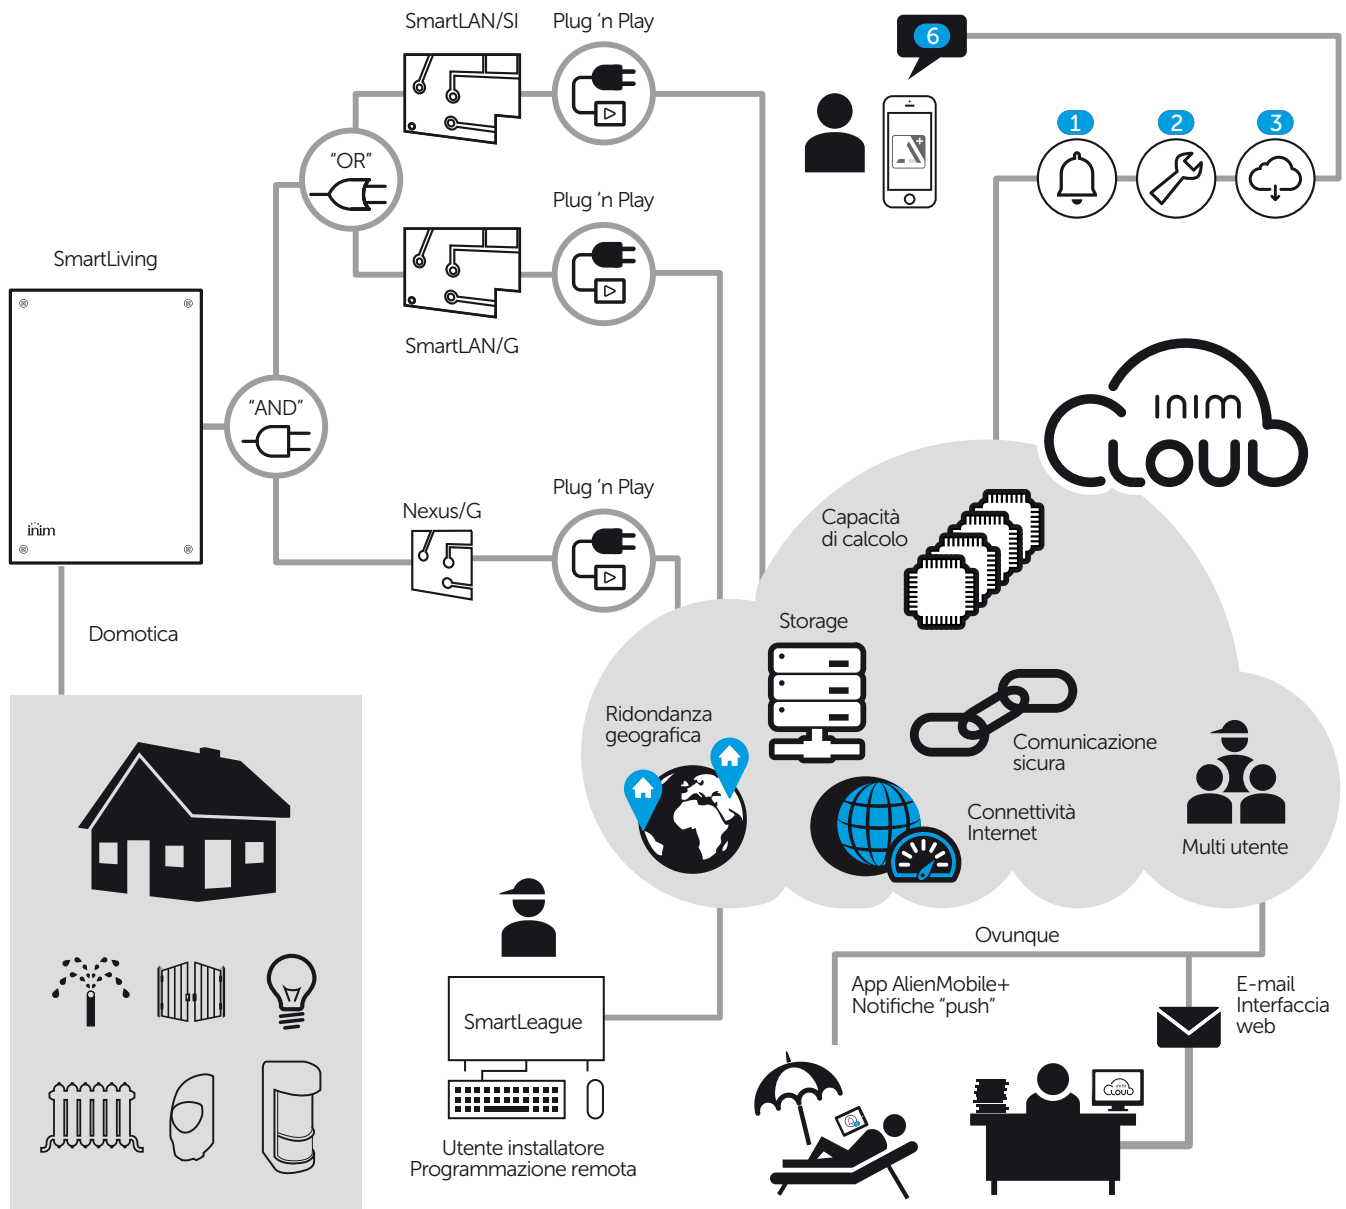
SmartLAN/SI

Plug 'n Play

6

1

2

3

"OR"

Plug 'n Play

SmartLiving

SmartLAN/G

INIM CLOUD

"AND"

Plug 'n Play

Nexus/G

Capacità di calcolo

inim

Domotica

Storage

Ridondanza geografica

Comunicazione sicura

Connettività Internet

Multi utente

Ovunque

SmartLeague

App AlienMobile+ Notifiche "push"

E-mail Interfaccia web

Utente installatore Programmazione remota